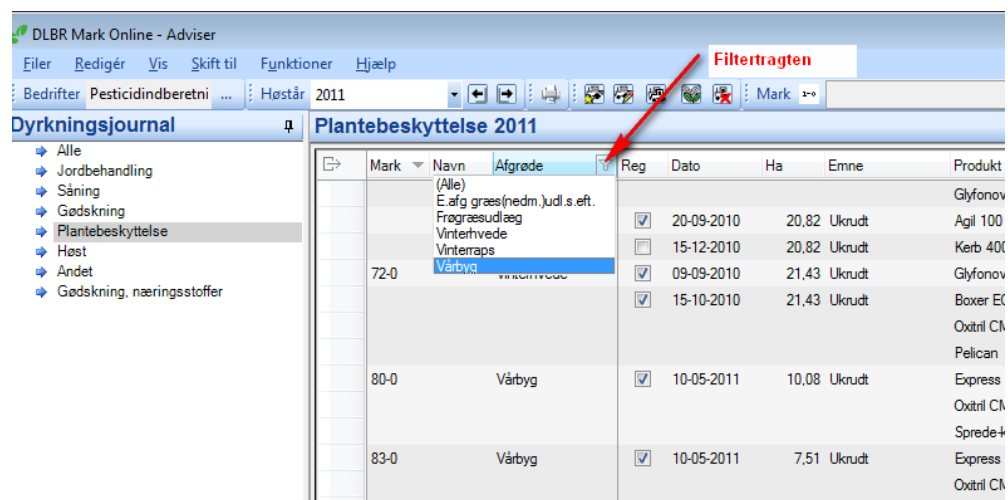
DLBR Mark Online - Adviser

Filer Redigér Vis Skift til Funktioner Hjælp

Filtertragten

Bedrifter Pesticidindberetni ... Høstår 2011 Mark

Dyrkningsjournal

Alle
Jordbehandling
Såning
Gødskning
Plantebeskyttelse
Høst
Andet
Gødskning, næringsstoffer

Plantebeskyttelse 2011

| Mark | Navn | Afgrøde | Reg | Dato | Ha | Emne | Produkt |
|---|---|---|---|---|---|---|---|
| | | (Alle) | | | | | Glyfonov |
| | | E.afg græs(nedm.)udl.s.eft. | ☑ | 20-09-2010 | 20,82 | Ukrudt | Agil 100 |
| | | Frøgræsudlæg | ☐ | 15-12-2010 | 20,82 | Ukrudt | Kerb 400 |
| 72-0 | | Vinterhvede | ☑ | 09-09-2010 | 21,43 | Ukrudt | Glyfonov |
| | | Vinterraps | ☑ | 15-10-2010 | 21,43 | Ukrudt | Boxer EC |
| | | Vårbyg | | | | | Oxitril CM |
| | | | | | | | Pelican |
| 80-0 | | Vårbyg | ☑ | 10-05-2011 | 10,08 | Ukrudt | Express |
| | | | | | | | Oxitril CM |
| | | | | | | | Sprede-k |
| 83-0 | | Vårbyg | ☑ | 10-05-2011 | 7,51 | Ukrudt | Express |
| | | | | | | | Oxitril CM |